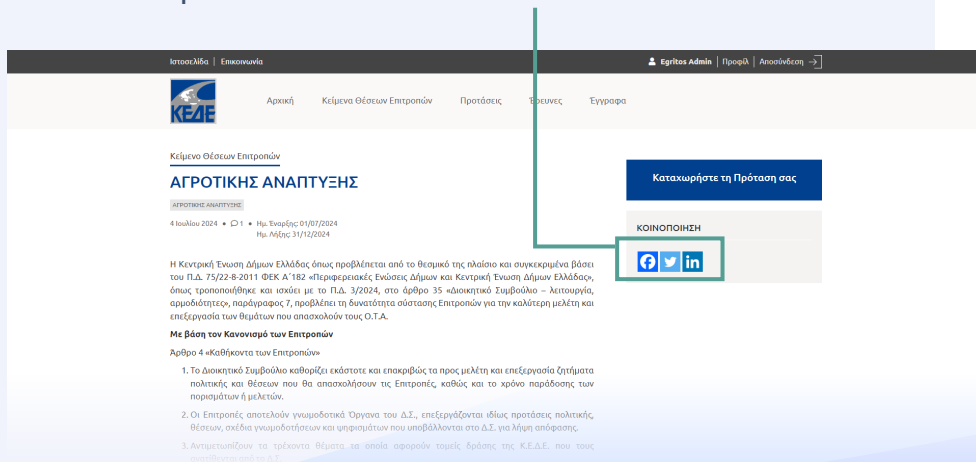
Ιστοσελίδα | Επικοινωνία

Egritos Admin | Προφίλ | Αποσύνδεση

ΚΕΔΕ

Αρχική Κείμενα Θέσεων Επιτροπών Προτάσεις Έρευνες Έγγραφα

Κείμενο Θέσεων Επιτροπών

ΑΓΡΟΤΙΚΗΣ ΑΝΑΠΤΥΞΗΣ

ΑΓΡΟΤΙΚΗΣ ΑΝΑΠΤΥΞΗΣ

4 Ιουλίου 2024 • 1 • Ημ. Έναρξης: 01/07/2024 Ημ. Λήξης: 31/12/2024

Καταχωρήστε τη Πρόταση σας

ΚΟΙΝΟΠΟΙΗΣΗ

Η Κεντρική Ένωση Δήμων Ελλάδας όπως προβλέπεται από το θεσμικό της πλαίσιο και συγκεκριμένα βάσει του Π.Δ. 75/22-8-2011 ΦΕΚ Α΄182 «Περιφερειακές Ενώσεις Δήμων και Κεντρική Ένωση Δήμων Ελλάδας», όπως τροποποιήθηκε και ισχύει με το Π.Δ. 3/2024, στο άρθρο 35 «Διοικητικό Συμβούλιο – λειτουργία, αρμοδιότητες», παράγραφος 7, προβλέπει τη δυνατότητα σύστασης Επιτροπών για την καλύτερη μελέτη και επεξεργασία των θεμάτων που απασχολούν τους Ο.Τ.Α.

Με βάση τον Κανονισμό των Επιτροπών

Άρθρο 4 «Καθήκοντα των Επιτροπών»

1. Το Διοικητικό Συμβούλιο καθορίζει εκάστοτε και επακριβώς τα προς μελέτη και επεξεργασία ζητήματα πολιτικής και θέσεων που θα απασχολήσουν τις Επιτροπές, καθώς και το χρόνο παράδοσης των πορισμάτων ή μελετών.

2. Οι Επιτροπές αποτελούν γνωμοδοτικά Όργανα του Δ.Σ., επεξεργάζονται ιδίως προτάσεις πολιτικής, θέσεων, σχέδια γνωμοδοτήσεων και ψηφισμάτων που υποβάλλονται στο Δ.Σ. για λήψη απόφασης.

3. Αντιμετωπίζουν τα τρέχοντα θέματα τα οποία αφορούν τομείς δράσης της Κ.Ε.Δ.Ε. που τους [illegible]